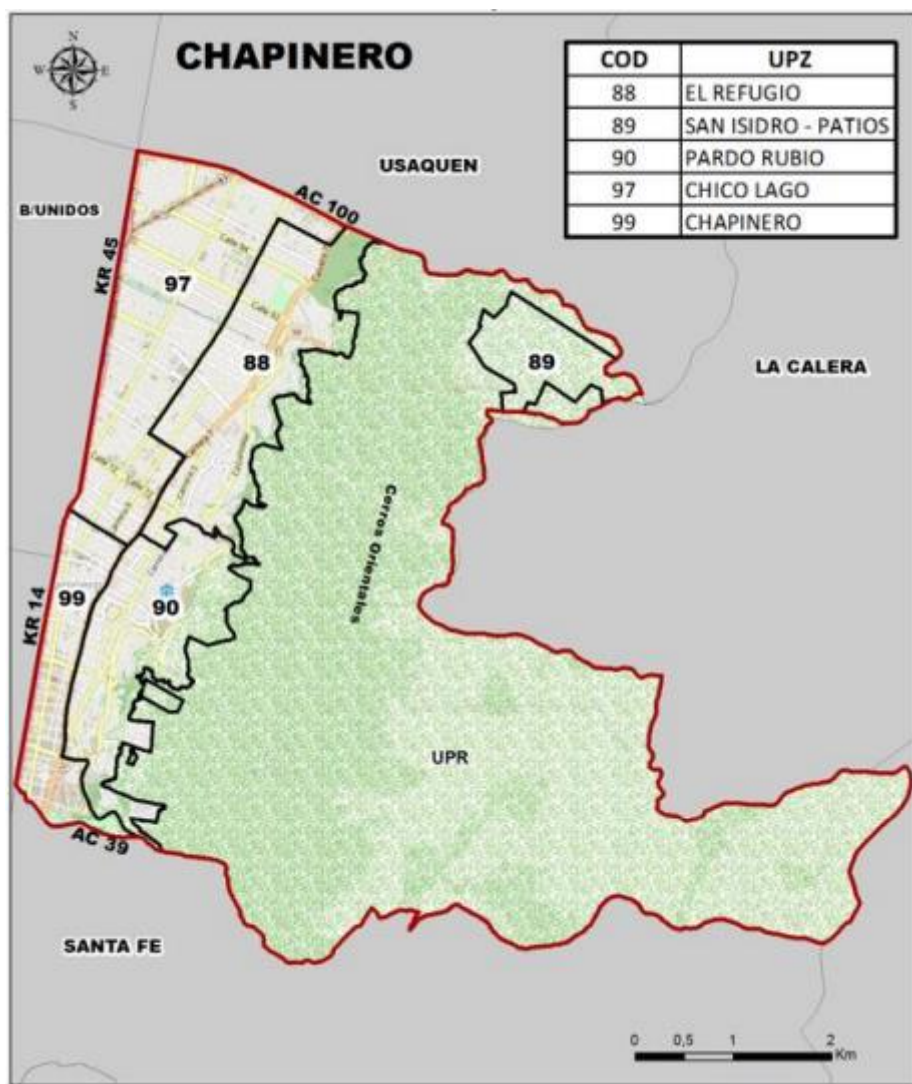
N
W E
S

CHAPINERO

| COD | UPZ |
|---|---|
| 88 | EL REFUGIO |
| 89 | SAN ISIDRO - PATIOS |
| 90 | PARDO RUBIO |
| 97 | CHICO LAGO |
| 99 | CHAPINERO |

USAQUEN

B/UNIDOS

AC 100

KR 45

97

88

89

LA CALERA

Cerros Orientales

KR 14

99

90

UPR

AC 39

SANTA FE

0 0,5 1 2 Km